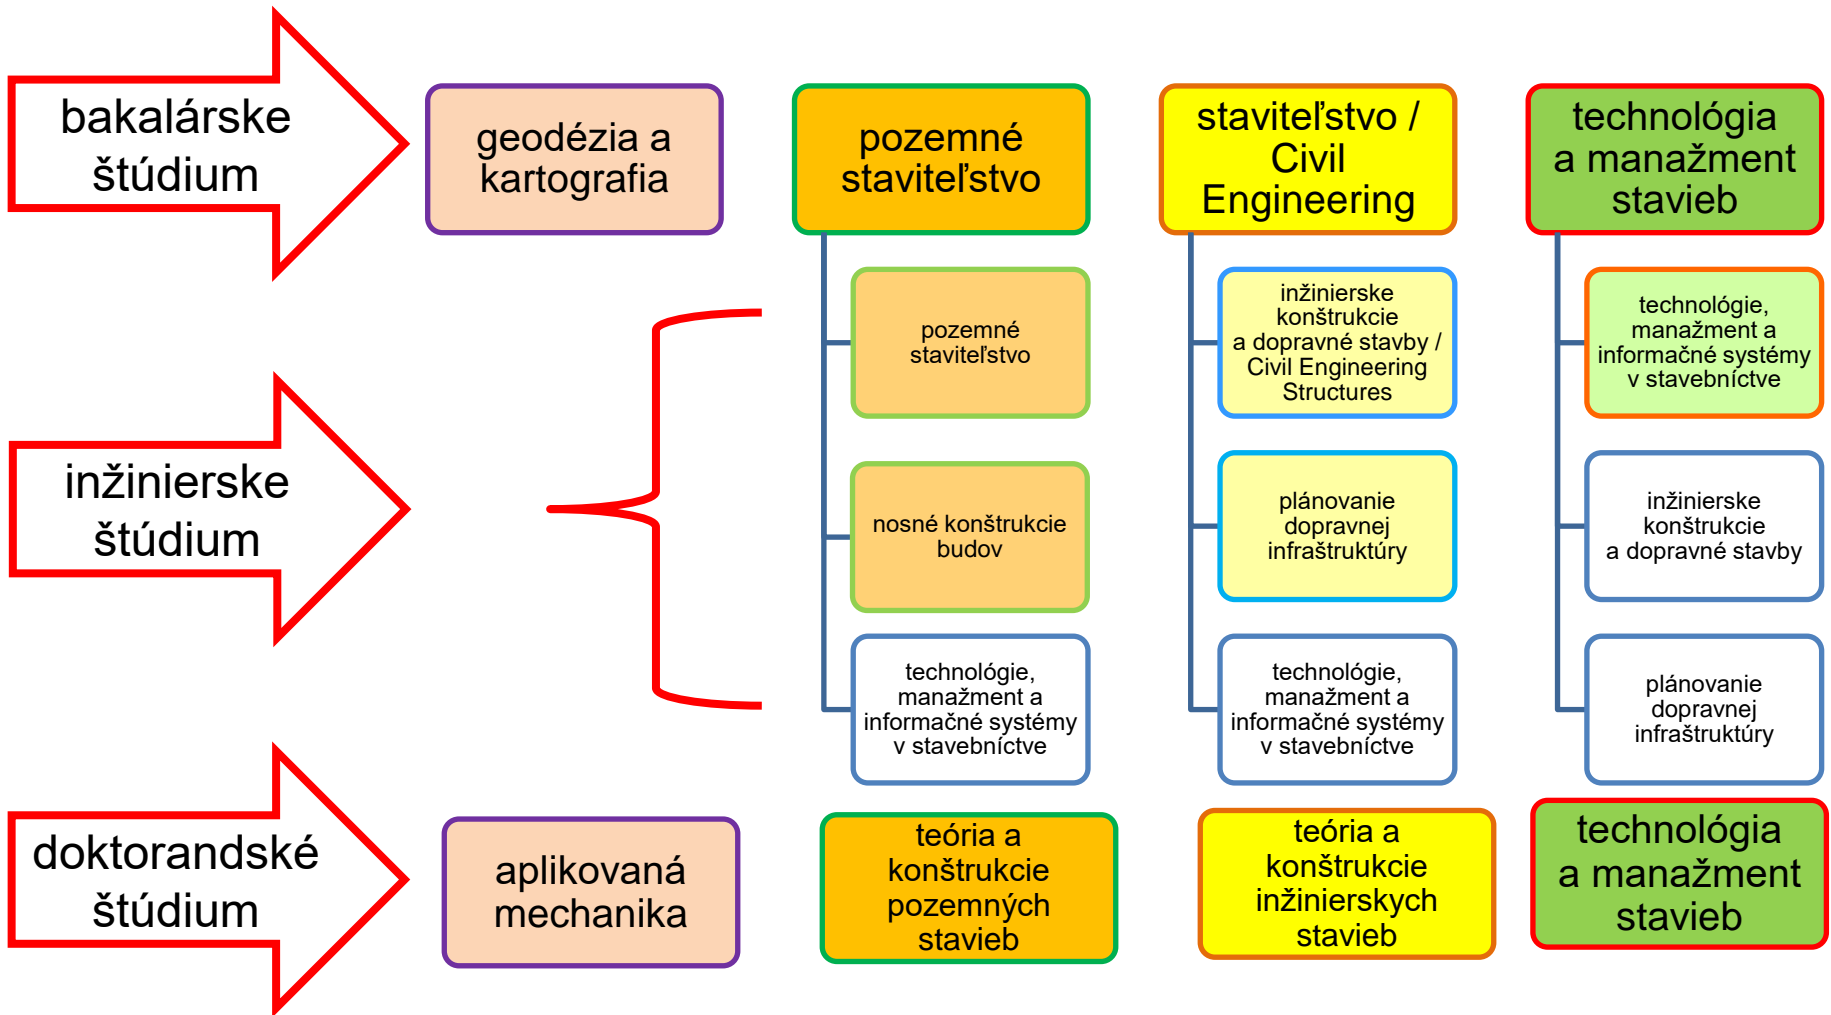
bakalárske štúdium

geodézia a kartografia

pozemné staviteľstvo

staviteľstvo / Civil Engineering

technológia a manažment stavieb

pozemné staviteľstvo

inžinierske konštrukcie a dopravné stavby / Civil Engineering Structures

technológie, manažment a informačné systémy v stavebníctve

inžinierske štúdium

nosné konštrukcie budov

plánovanie dopravnej infraštruktúry

inžinierske konštrukcie a dopravné stavby

technológie, manažment a informačné systémy v stavebníctve

technológie, manažment a informačné systémy v stavebníctve

plánovanie dopravnej infraštruktúry

doktorandské štúdium

aplikovaná mechanika

teória a konštrukcie pozemných stavieb

teória a konštrukcie inžinierskych stavieb

technológia a manažment stavieb